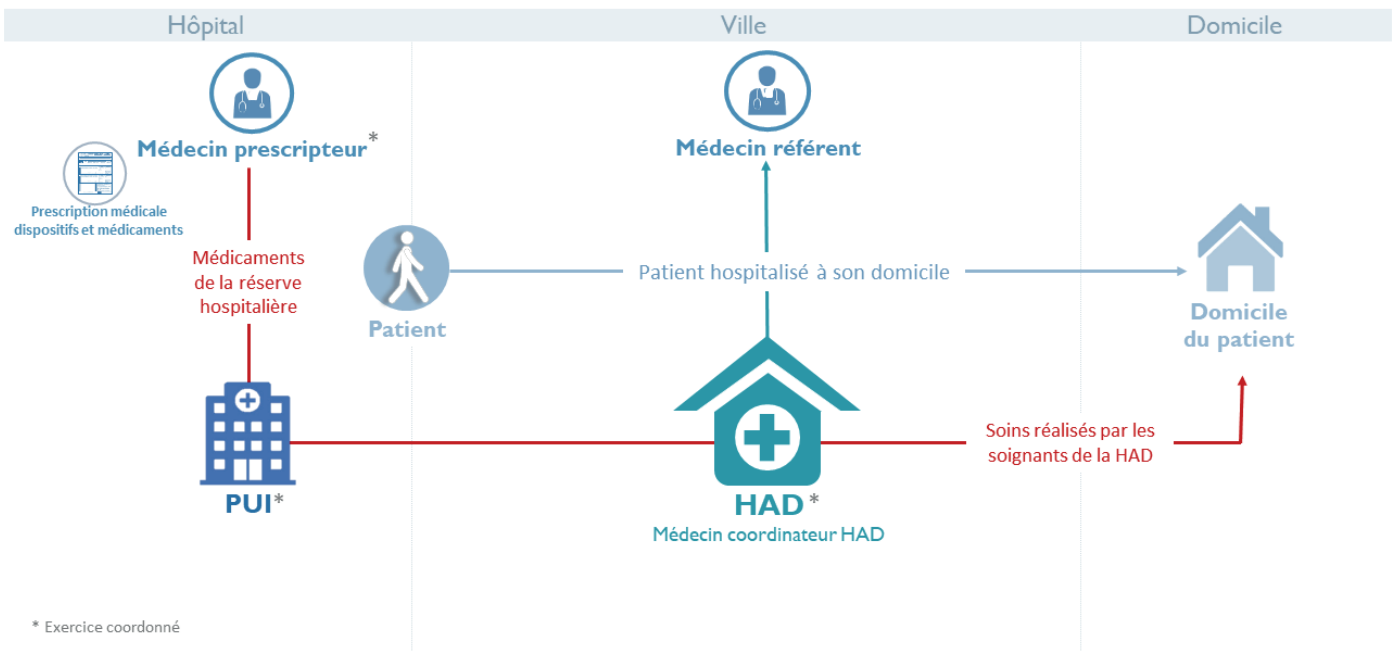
Hôpital

Ville

Domicile

Médecin prescripteur*

Prescription médicale dispositifs et médicaments

Médicaments de la réserve hospitalière

PUI*

Médecin référent

Patient

Patient hospitalisé à son domicile

HAD*

Médecin coordinateur HAD

Soins réalisés par les soignants de la HAD

Domicile du patient

* Exercice coordonné